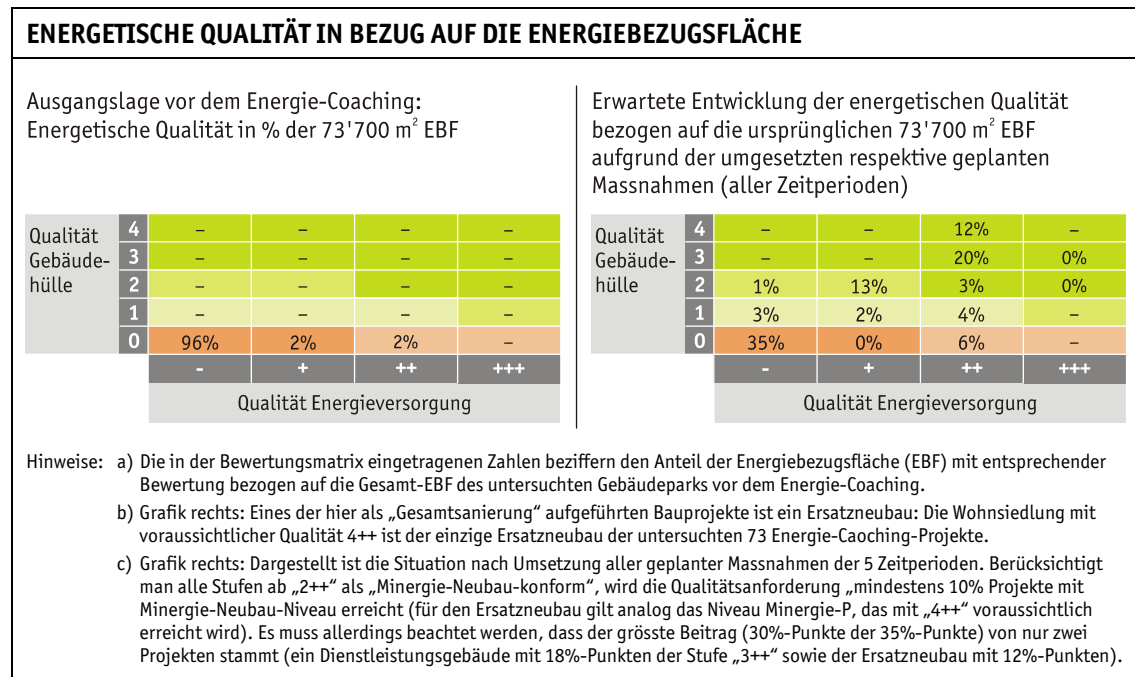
ENERGETISCHE QUALITÄT IN BEZUG AUF DIE ENERGIEBEZUGSFLÄCHE

Ausgangslage vor dem Energie-Coaching: Energetische Qualität in % der 73'700 m² EBF

| Qualität Gebäudehülle | | | | | |
|---|---|---|---|---|---|
| | 4 | – | – | – | – |
| | 3 | – | – | – | – |
| | 2 | – | – | – | – |
| | 1 | – | – | – | – |
| | 0 | 96% | 2% | 2% | – |
| | | - | + | ++ | +++ |

Qualität Energieversorgung

Erwartete Entwicklung der energetischen Qualität bezogen auf die ursprünglichen 73'700 m² EBF aufgrund der umgesetzten respektive geplanten Massnahmen (aller Zeitperioden)

| Qualität Gebäudehülle | | | | | |
|---|---|---|---|---|---|
| | 4 | – | – | 12% | – |
| | 3 | – | – | 20% | 0% |
| | 2 | 1% | 13% | 3% | 0% |
| | 1 | 3% | 2% | 4% | – |
| | 0 | 35% | 0% | 6% | – |
| | | - | + | ++ | +++ |

Qualität Energieversorgung

Hinweise: a) Die in der Bewertungsmatrix eingetragenen Zahlen beziffern den Anteil der Energiebezugsfläche (EBF) mit entsprechender Bewertung bezogen auf die Gesamt-EBF des untersuchten Gebäudeparks vor dem Energie-Coaching.

b) Grafik rechts: Eines der hier als „Gesamtsanierung" aufgeführten Bauprojekte ist ein Ersatzneubau: Die Wohnsiedlung mit voraussichtlicher Qualität 4++ ist der einzige Ersatzneubau der untersuchten 73 Energie-Caoching-Projekte.

c) Grafik rechts: Dargestellt ist die Situation nach Umsetzung aller geplanter Massnahmen der 5 Zeitperioden. Berücksichtigt man alle Stufen ab „2++" als „Minergie-Neubau-konform", wird die Qualitätsanforderung „mindestens 10% Projekte mit Minergie-Neubau-Niveau erreicht (für den Ersatzneubau gilt analog das Niveau Minergie-P, das mit „4++" voraussichtlich erreicht wird). Es muss allerdings beachtet werden, dass der grösste Beitrag (30%-Punkte der 35%-Punkte) von nur zwei Projekten stammt (ein Dienstleistungsgebäude mit 18%-Punkten der Stufe „3++" sowie der Ersatzneubau mit 12%-Punkten).